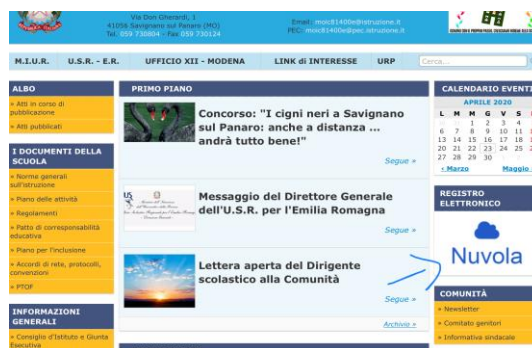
Via Don Gherardi, 1
41056 Savignano sul Panaro (MO)
Tel. 059 730804 · Fax 059 730124

Email: moic81400e@istruzione.it
PEC: moic81400e@pec.istruzione.it

M.I.U.R. | U.S.R. - E.R. | UFFICIO XII - MODENA | LINK di INTERESSE | URP | Cerca...

ALBO
» Atti in corso di pubblicazione
» Atti pubblicati

I DOCUMENTI DELLA SCUOLA
» Norme generali sull'istruzione
» Piano delle attività
» Regolamenti
» Patto di corresponsabilità educativa
» Piano per l'inclusione
» Accordi di rete, protocolli, convenzioni
» PTOF

INFORMAZIONI GENERALI
» Consiglio d'Istituto e Giunta Esecutiva

PRIMO PIANO

Concorso: "I cigni neri a Savignano sul Panaro: anche a distanza ... andrà tutto bene!"
Segue »

Messaggio del Direttore Generale dell'U.S.R. per l'Emilia Romagna
Segue »

Lettera aperta del Dirigente scolastico alla Comunità
Segue »

Archivio »

CALENDARIO EVENTI
APRILE 2020
| L | M | M | G | V | S |
|---|---|---|---|---|---|
| | | 1 | 2 | 3 | 4 |
| 6 | 7 | 8 | 9 | 10 | 11 |
| 13 | 14 | 15 | 16 | 17 | 18 |
| 20 | 21 | 22 | 23 | 24 | 25 |
| 27 | 28 | 29 | 30 | | |
« Marzo | Maggio

REGISTRO ELETTRONICO
Nuvola

COMUNITÀ
» Newsletter
» Comitato genitori
» Informativa sindacale